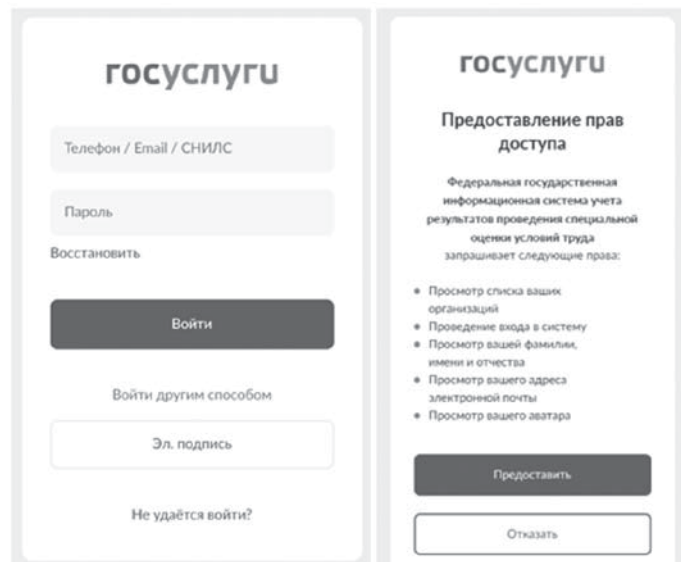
госуслуги

Телефон / Email / СНИЛС

Пароль

Восстановить

Войти

Войти другим способом

Эл. подпись

Не удаётся войти?

госуслуги

Предоставление прав доступа

Федеральная государственная информационная система учета результатов проведения специальной оценки условий труда запрашивает следующие права:

• Просмотр списка ваших организаций
• Проведение входа в систему
• Просмотр вашей фамилии, имени и отчества
• Просмотр вашего адреса электронной почты
• Просмотр вашего аватара

Предоставить

Отказать